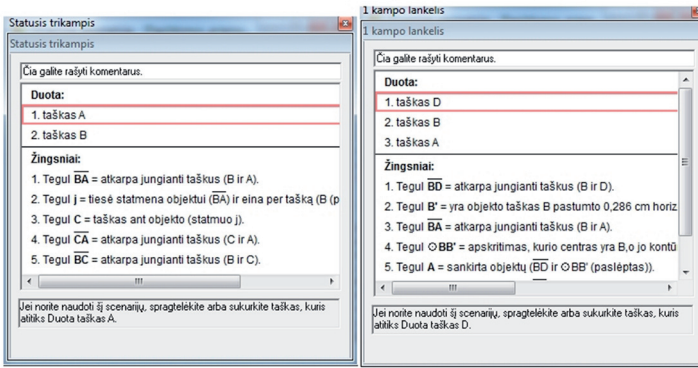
Statusis trikampis

Statusis trikampis

Čia galite rašyti komentarus.

Duota:

1. taškas A

2. taškas B

Žingsniai:

1. Tegul $\overline{BA}$ = atkarpa jungianti taškus (B ir A).

2. Tegul j = tiesė statmena objektui ($\overline{BA}$) ir eina per tašką (B (p

3. Tegul C = taškas ant objekto (statmuo j).

4. Tegul $\overline{CA}$ = atkarpa jungianti taškus (C ir A).

5. Tegul $\overline{BC}$ = atkarpa jungianti taškus (B ir C).

Jei norite naudoti šį scenarijų, spragtelėkite arba sukurkite taškas, kuris atitiks Duota taškas A.

1 kampo lankelis

1 kampo lankelis

Čia galite rašyti komentarus.

Duota:

1. taškas D

2. taškas B

3. taškas A

Žingsniai:

1. Tegul $\overline{BD}$ = atkarpa jungianti taškus (B ir D).

2. Tegul B' = yra objekto taškas B pastumto 0,286 cm horiz

3. Tegul $\overline{BA}$ = atkarpa jungianti taškus (B ir A).

4. Tegul ⊙BB' = apskritimas, kurio centras yra B,o jo kont

5. Tegul A = sankirta objektų ($\overline{BD}$ ir ⊙BB' (paslėptas)).

Jei norite naudoti šį scenarijų, spragtelėkite arba sukurkite taškas, kuris atitiks Duota taškas D.